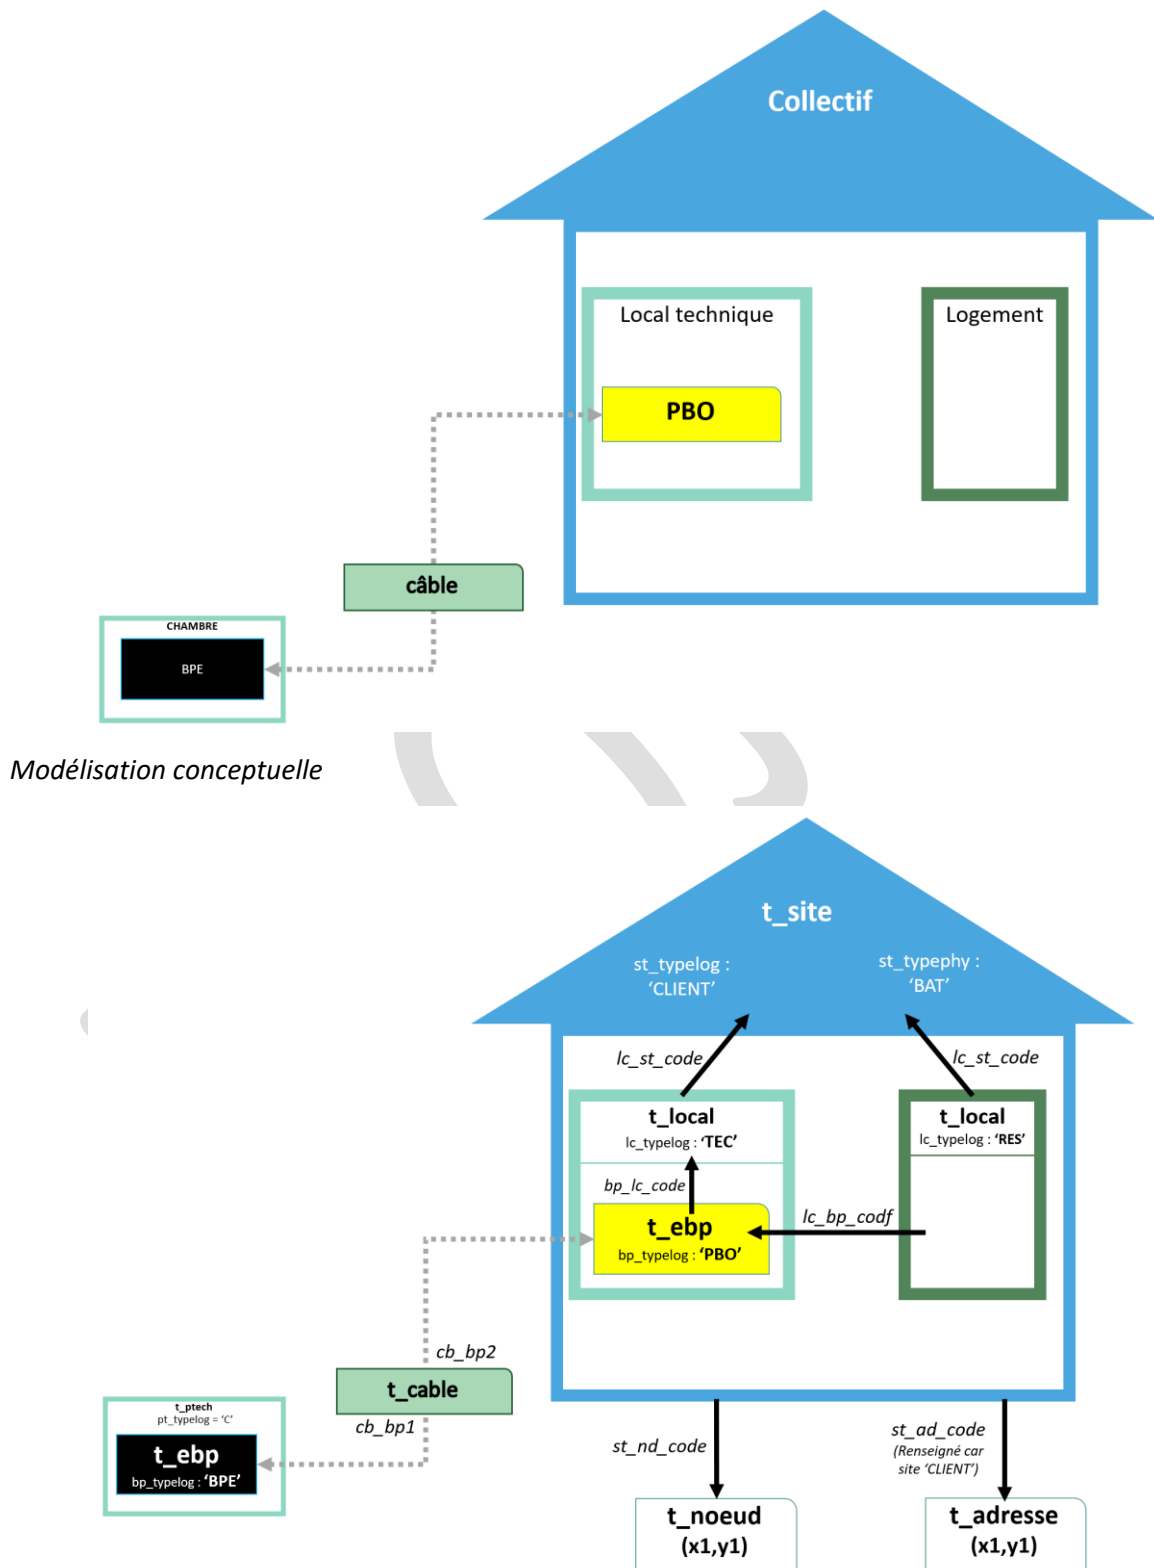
Collectif

Local technique

PBO

Logement

câble

CHAMBRE

BPE

Modélisation conceptuelle

t_site

st_typelog : 'CLIENT'

st_typephy : 'BAT'

lc_st_code

lc_st_code

t_local

lc_typelog : 'TEC'

t_local

lc_typelog : 'RES'

bp_lc_code

t_ebp

bp_typelog : 'PBO'

lc_bp_codf

cb_bp2

t_cable

cb_bp1

t_ptech

pt_typelog = 'C'

t_ebp

bp_typelog : 'BPE'

st_nd_code

st_ad_code

(Renseigné car site 'CLIENT')

t_noeud

(x1,y1)

t_adresse

(x1,y1)